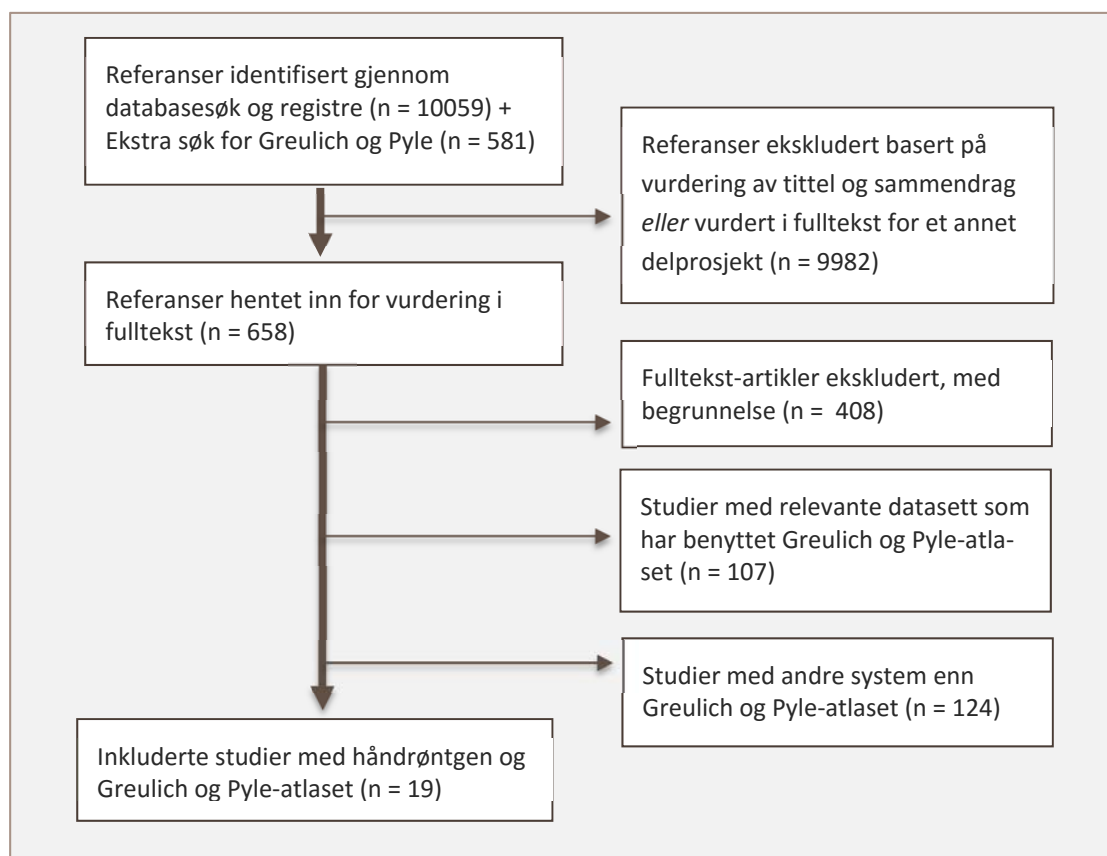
Referanser identifisert gjennom databasesøk og registre (n = 10059) + Ekstra søk for Greulich og Pyle (n = 581)

Referanser ekskludert basert på vurdering av tittel og sammendrag *eller* vurdert i fulltekst for et annet delprosjekt (n = 9982)

Referanser hentet inn for vurdering i fulltekst (n = 658)

Fulltekst-artikler ekskludert, med begrunnelse (n = 408)

Studier med relevante datasett som har benyttet Greulich og Pyle-atlaset (n = 107)

Studier med andre system enn Greulich og Pyle-atlaset (n = 124)

Inkluderte studier med håndrøntgen og Greulich og Pyle-atlaset (n = 19)